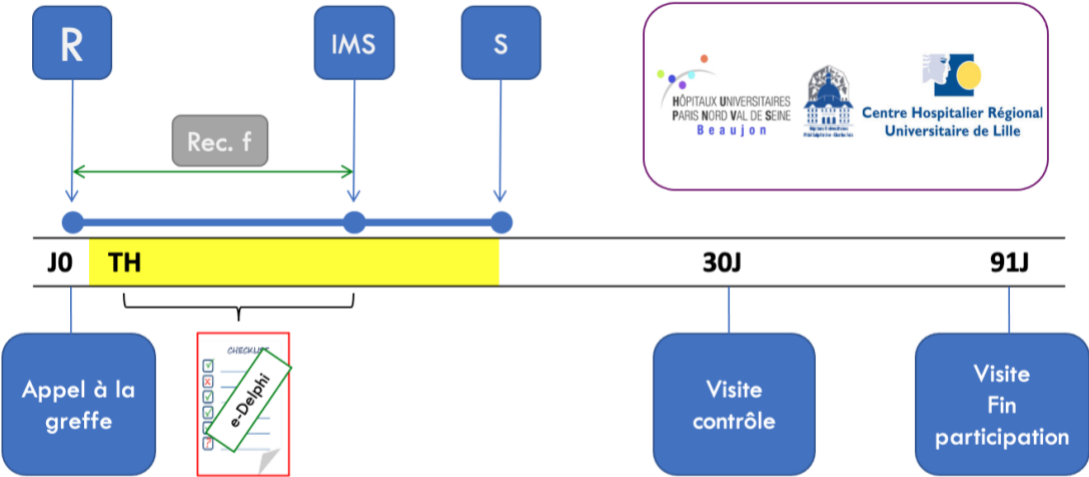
R

IMS

S

Rec. f

HÔPITAUX UNIVERSITAIRES PARIS NORD VAL DE SEINE
Beaujon

Centre Hospitalier Régional Universitaire de Lille

J0

TH

30J

91J

CHECKLIST

e-Delphi

Appel à la greffe

Visite contrôle

Visite Fin participation